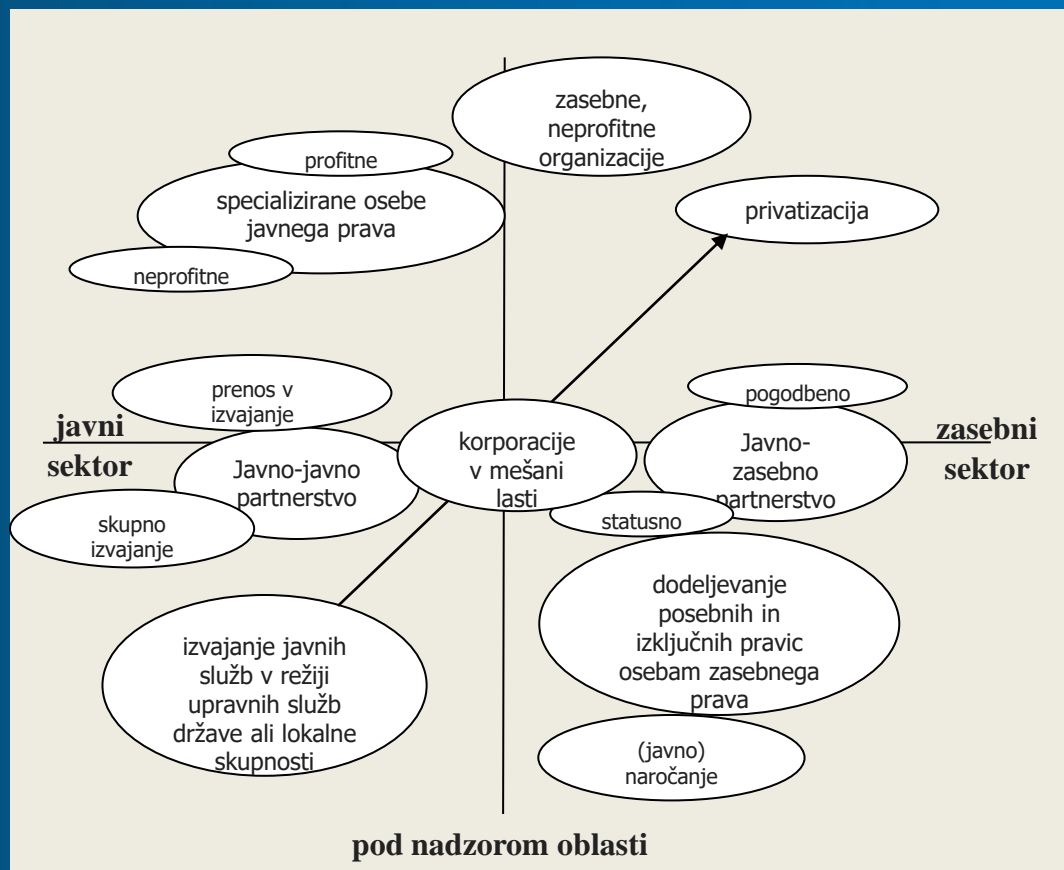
zasebne, neprofitne organizacije

profitne

specializirane osebe javnega prava

neprofitne

privatizacija

prenos v izvajanje

pogodbeno

javni sektor

Javno-javno partnerstvo

korporacije v mešani lasti

Javno-zasebno partnerstvo

zasebni sektor

skupno izvajanje

statusno

dodeljevanje posebnih in izključnih pravic osebam zasebnega prava

izvajanje javnih služb v režiji upravnih služb države ali lokalne skupnosti

(javno) naročanje

pod nadzorom oblasti